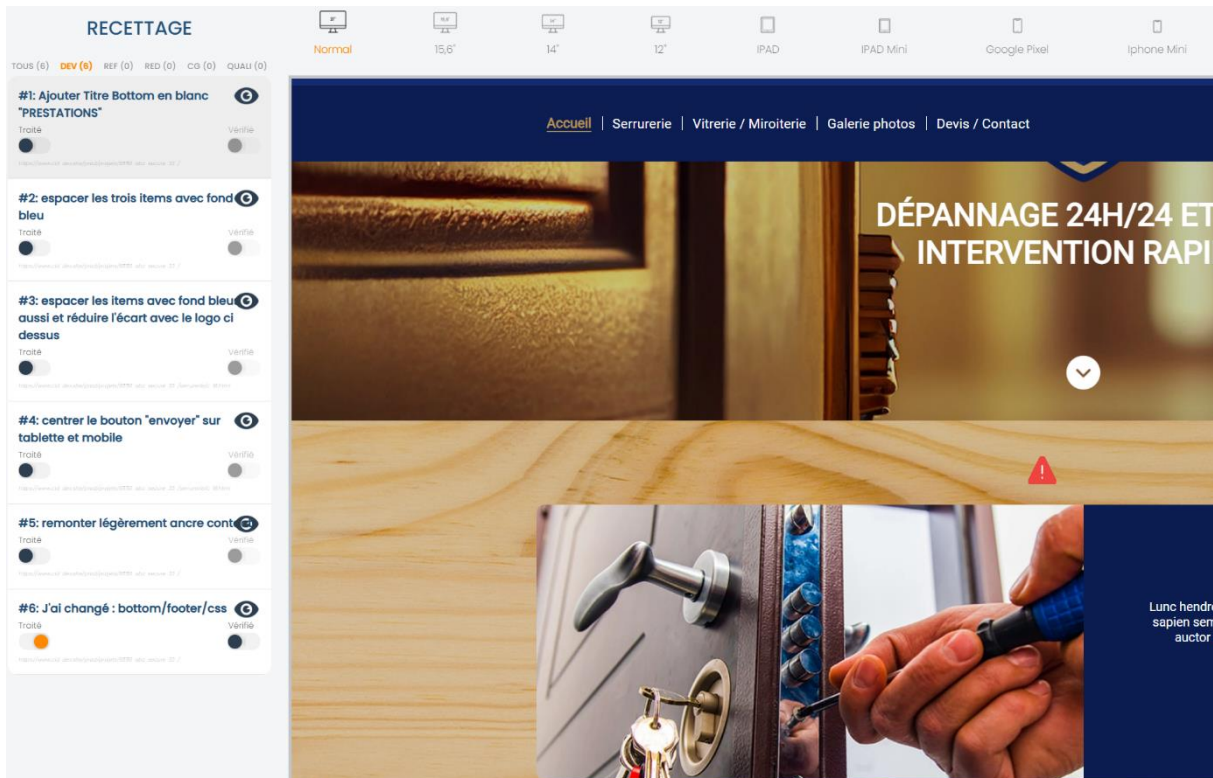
RECETTAGE

TOUS (6) DEV (6) REF (0) RED (0) CG (0) QUALI (0)

Normal 15,6" 14" 12" IPAD IPAD Mini Google Pixel Iphone Mini

#1: Ajouter Titre Bottom en blanc "PRESTATIONS"
Traité Vérifié
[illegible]

#2: espacer les trois items avec fond bleu
Traité Vérifié
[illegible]

#3: espacer les items avec fond bleu aussi et réduire l'écart avec le logo ci dessus
Traité Vérifié
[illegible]

#4: centrer le bouton "envoyer" sur tablette et mobile
Traité Vérifié
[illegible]

#5: remonter légèrement ancre cont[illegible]
Traité Vérifié
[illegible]

#6: J'ai changé : bottom/footer/css
Traité Vérifié
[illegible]

Accueil | Serrurerie | Vitrerie / Miroiterie | Galerie photos | Devis / Contact

DÉPANNAGE 24H/24 ET INTERVENTION RAPI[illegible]

Lunc hendr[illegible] sapien sem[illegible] auctor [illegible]